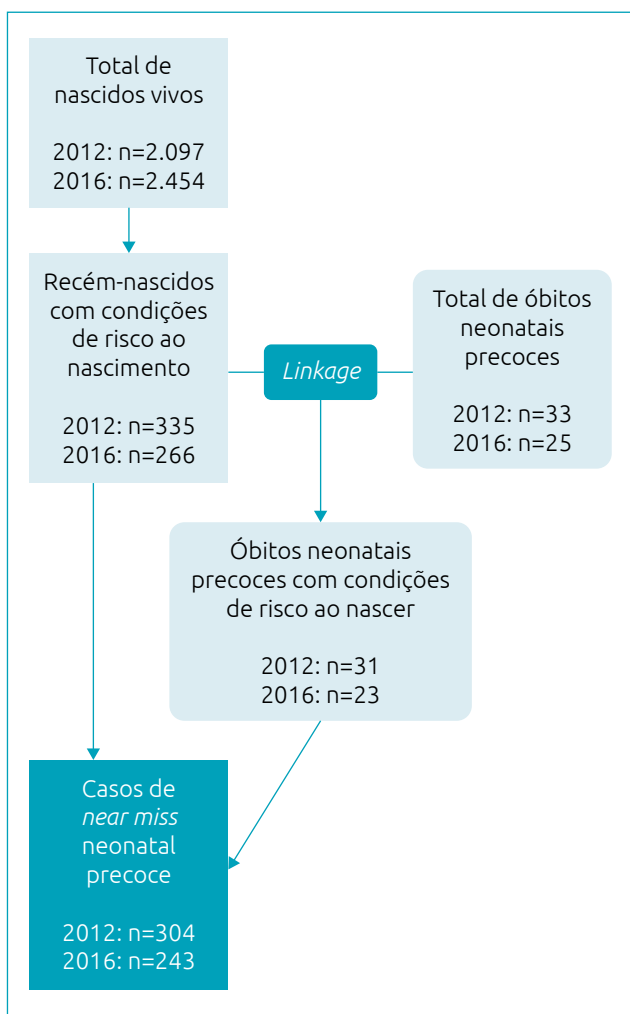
Total de nascidos vivos

2012: n=2.097
2016: n=2.454

Recém-nascidos com condições de risco ao nascimento

2012: n=335
2016: n=266

*Linkage*

Total de óbitos neonatais precoces

2012: n=33
2016: n=25

Óbitos neonatais precoces com condições de risco ao nascer

2012: n=31
2016: n=23

Casos de *near miss* neonatal precoce

2012: n=304
2016: n=243